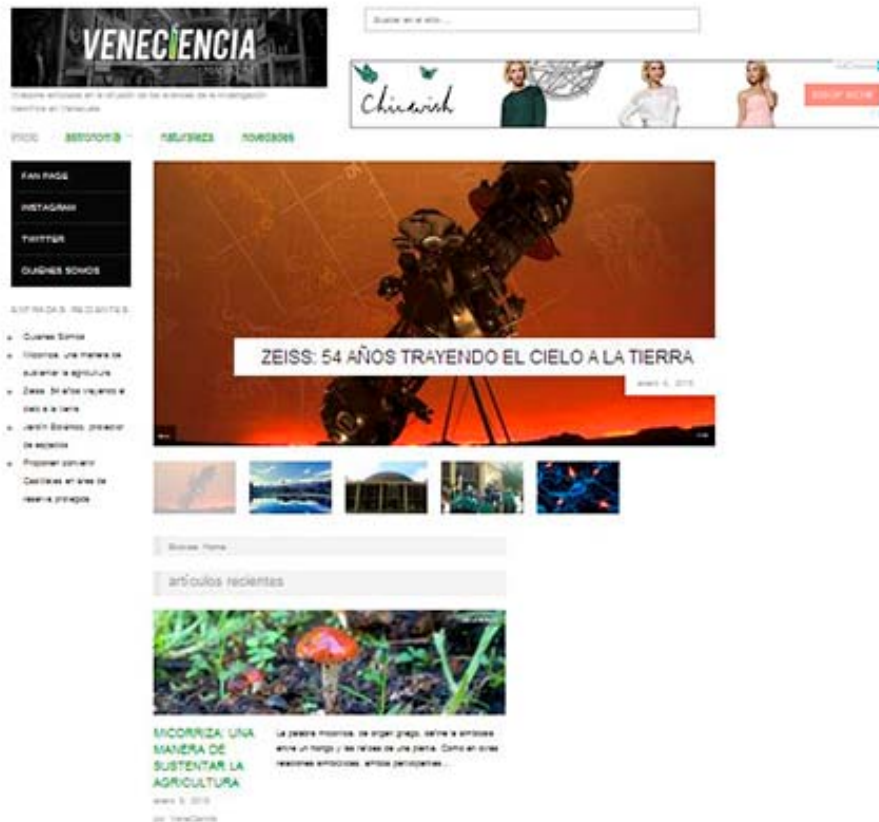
VENECIENCIA

Nuestro enfoque en la difusión de los avances de la investigación científica en Venezuela

Buscar en el sitio...

Chicwish

SHOP NOW

Inicio astronomía naturaleza novedades

FAN PAGE

INSTAGRAM

TWITTER

QUIENES SOMOS

ENTRADAS RECIENTES

- Quienes Somos
- Micorriza: una manera de sustentar la agricultura
- Zeiss: 54 años trayendo el cielo a la tierra
- Jardín Botánico, proveedor de espacios
- Proponen convertir Castillete en área de reserva protegida

ZEISS: 54 AÑOS TRAYENDO EL CIELO A LA TIERRA

enero 5, 2015

Browse: Home

artículos recientes

MICORRIZA: UNA MANERA DE SUSTENTAR LA AGRICULTURA

enero 5, 2015

por VeneCiencia

La palabra micorriza, de origen griego, define la simbiosis entre un hongo y las raíces de una planta. Como en otras relaciones simbióticas, ambos participantes...